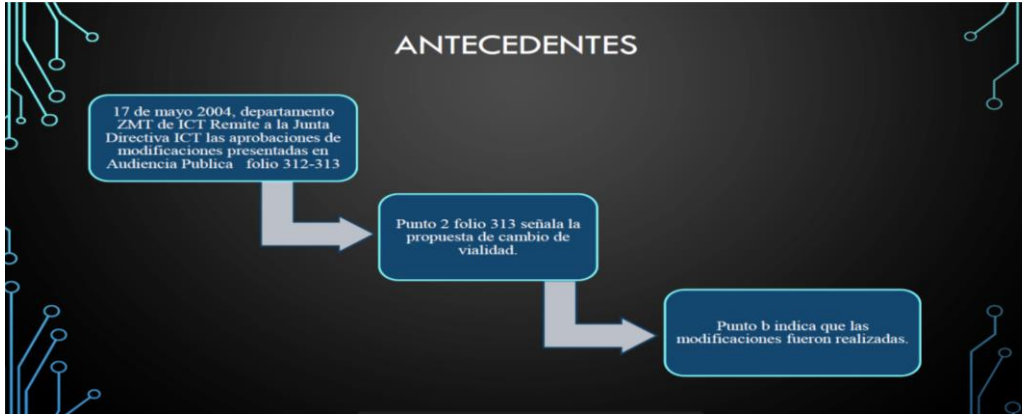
ANTECEDENTES

17 de mayo 2004, departamento ZMT de ICT Remite a la Junta Directiva ICT las aprobaciones de modificaciones presentadas en Audiencia Publica folio 312-313

Punto 2 folio 313 señala la propuesta de cambio de vialidad.

Punto b indica que las modificaciones fueron realizadas.